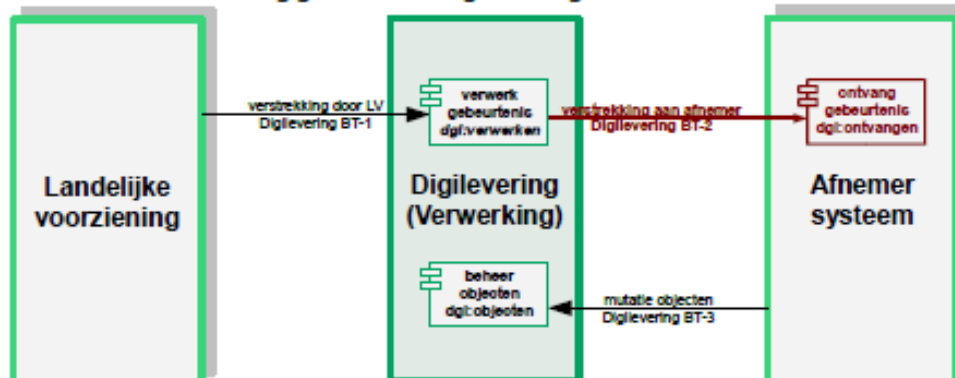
Landelijke voorziening

verstrekking door LV
Digilevering BT-1

verwerk gebeurtenis dgl:verwerken

Digilevering (Verwerking)

beheer objecten dgl:objecten

verstrekking aan afnemer
Digilevering BT-2

mutatie objecten
Digilevering BT-3

ontvang gebeurtenis dgl:ontvangen

Afnemer systeem